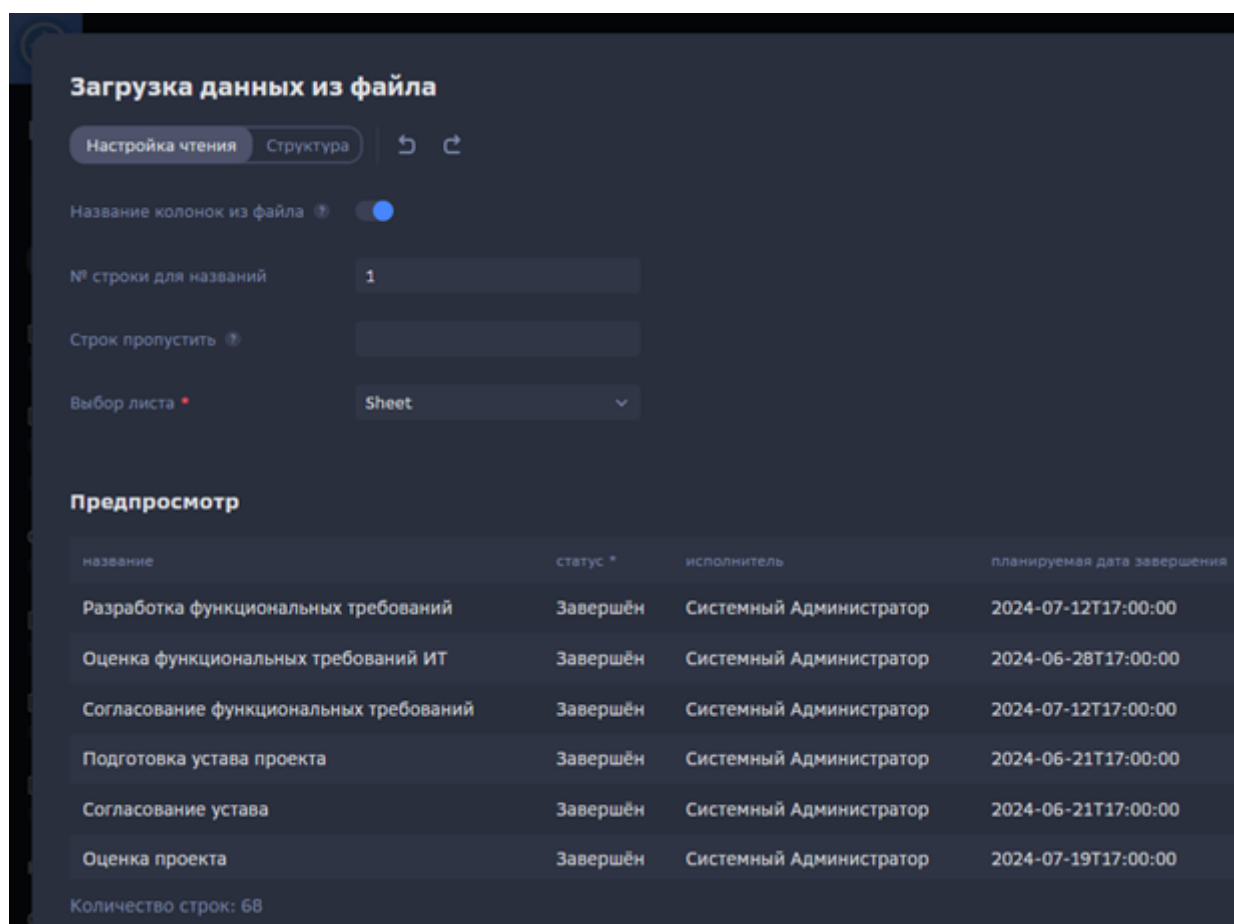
Загрузка данных из файла

Настройка чтения | Структура

Название колонок из файла

№ строки для названий 1

Строк пропустить

Выбор листа * Sheet

Предпросмотр

| название | статус * | исполнитель | планируемая дата завершения |
|---|---|---|---|
| Разработка функциональных требований | Завершён | Системный Администратор | 2024-07-12T17:00:00 |
| Оценка функциональных требований ИТ | Завершён | Системный Администратор | 2024-06-28T17:00:00 |
| Согласование функциональных требований | Завершён | Системный Администратор | 2024-07-12T17:00:00 |
| Подготовка устава проекта | Завершён | Системный Администратор | 2024-06-21T17:00:00 |
| Согласование устава | Завершён | Системный Администратор | 2024-06-21T17:00:00 |
| Оценка проекта | Завершён | Системный Администратор | 2024-07-19T17:00:00 |

Количество строк: 68